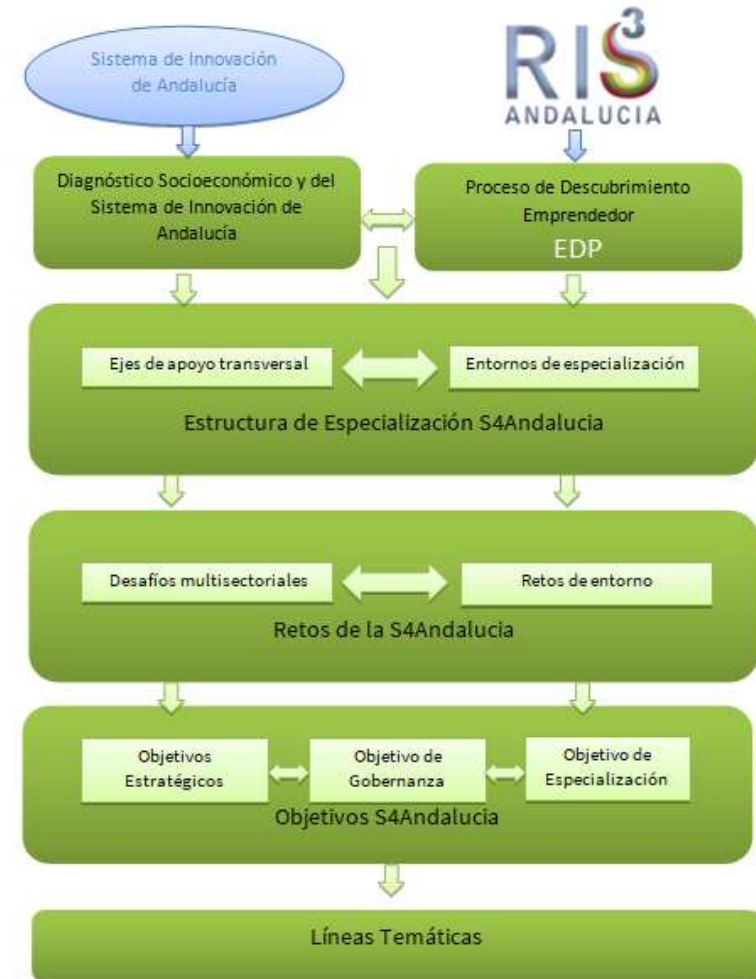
Sistema de Innovación de Andalucía

RIS3
ANDALUCIA

Diagnóstico Socioeconómico y del Sistema de Innovación de Andalucía

Proceso de Descubrimiento Emprendedor
EDP

Ejes de apoyo transversal

Entornos de especialización

Estructura de Especialización S4Andalucia

Desafíos multisectoriales

Retos de entorno

Retos de la S4Andalucia

Objetivos Estratégicos

Objetivo de Gobernanza

Objetivo de Especialización

Objetivos S4Andalucia

Líneas Temáticas